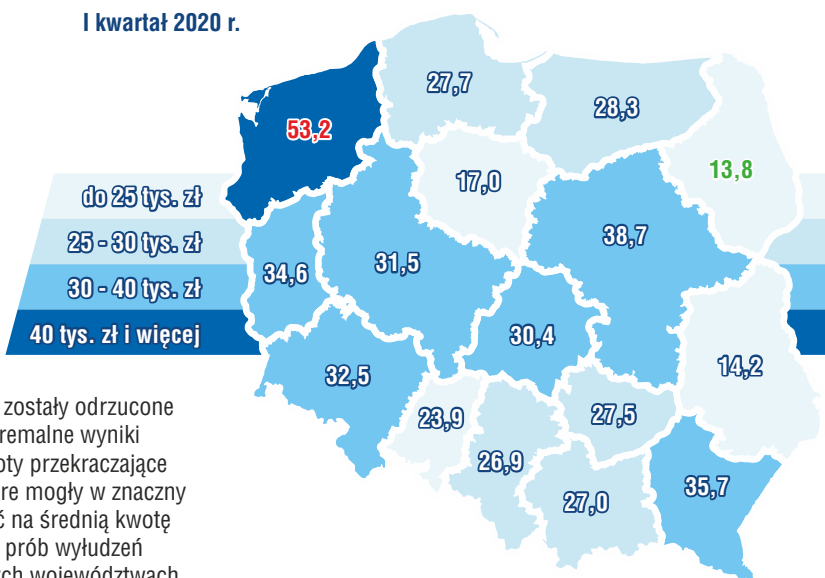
I kwartał 2020 r.

do 25 tys. zł
25 - 30 tys. zł
30 - 40 tys. zł
40 tys. zł i więcej

53,2
27,7
28,3
17,0
13,8
38,7
34,6
31,5
30,4
14,2
32,5
23,9
27,5
26,9
27,0
35,7

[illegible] zostały odrzucone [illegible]remalne wyniki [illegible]oty przekraczające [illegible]re mogły w znaczny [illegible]ć na średnią kwotę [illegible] prób wyłudzeń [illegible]ch województwach